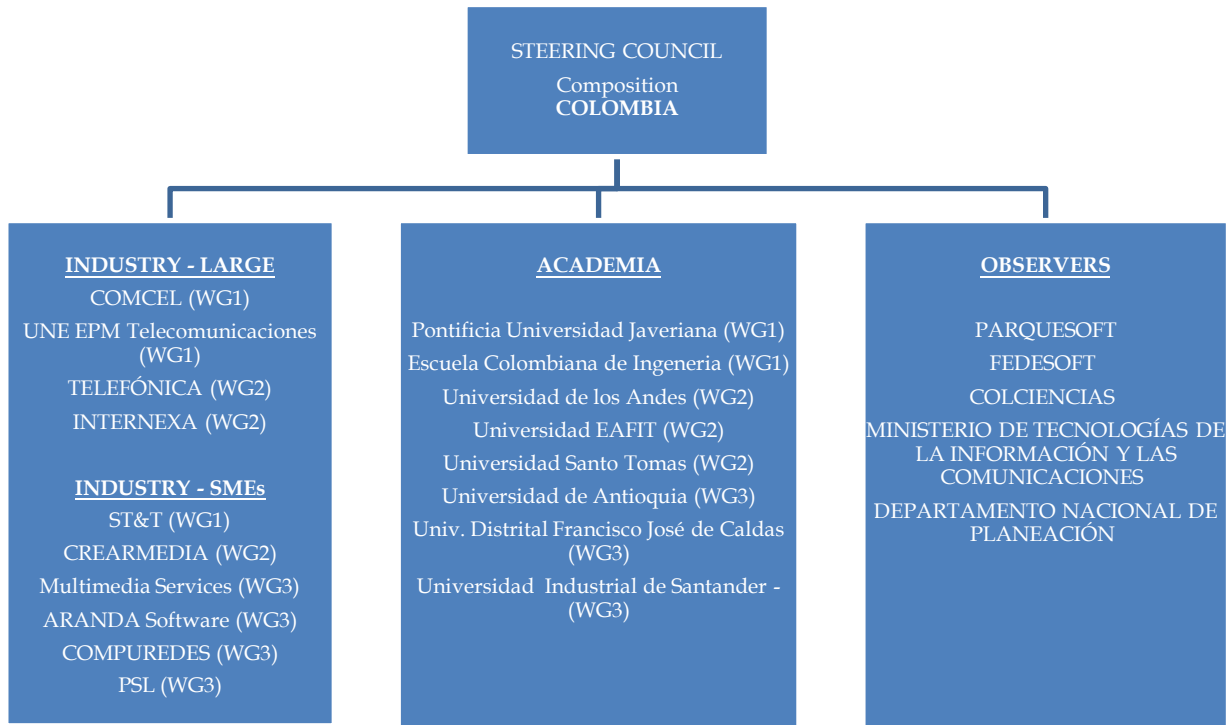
STEERING COUNCIL
Composition
COLOMBIA

INDUSTRY - LARGE
COMCEL (WG1)
UNE EPM Telecomunicaciones (WG1)
TELEFÓNICA (WG2)
INTERNEXA (WG2)

INDUSTRY - SMEs
ST&T (WG1)
CREARMEDIA (WG2)
Multimedia Services (WG3)
ARANDA Software (WG3)
COMPUREDES (WG3)
PSL (WG3)

ACADEMIA
Pontificia Universidad Javeriana (WG1)
Escuela Colombiana de Ingeneria (WG1)
Universidad de los Andes (WG2)
Universidad EAFIT (WG2)
Universidad Santo Tomas (WG2)
Universidad de Antioquia (WG3)
Univ. Distrital Francisco José de Caldas (WG3)
Universidad Industrial de Santander - (WG3)

OBSERVERS
PARQUESOFT
FEDESOFT
COLCIENCIAS
MINISTERIO DE TECNOLOGÍAS DE LA INFORMACIÓN Y LAS COMUNICACIONES
DEPARTAMENTO NACIONAL DE PLANEACIÓN